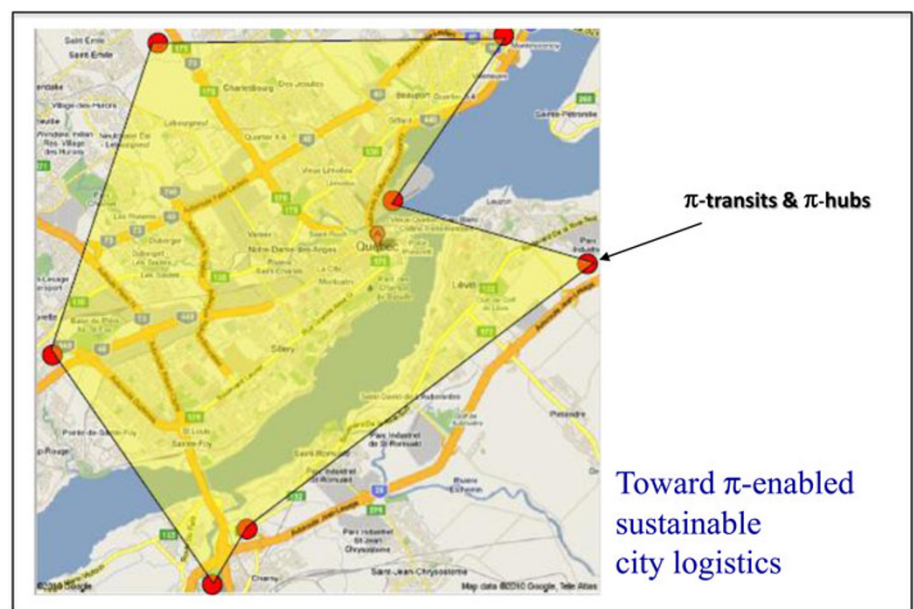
π-transits & π-hubs

Toward π-enabled sustainable city logistics

Saint Émile
Charlesbourg
Beauport
Québec
Lévis
Sillery
Sainte-Foy
Charny
Saint-Jean-Chrysostome
Parc Industriel de St-Romuald
©2010 Google
Map data ©2010 Google, Tele Atlas